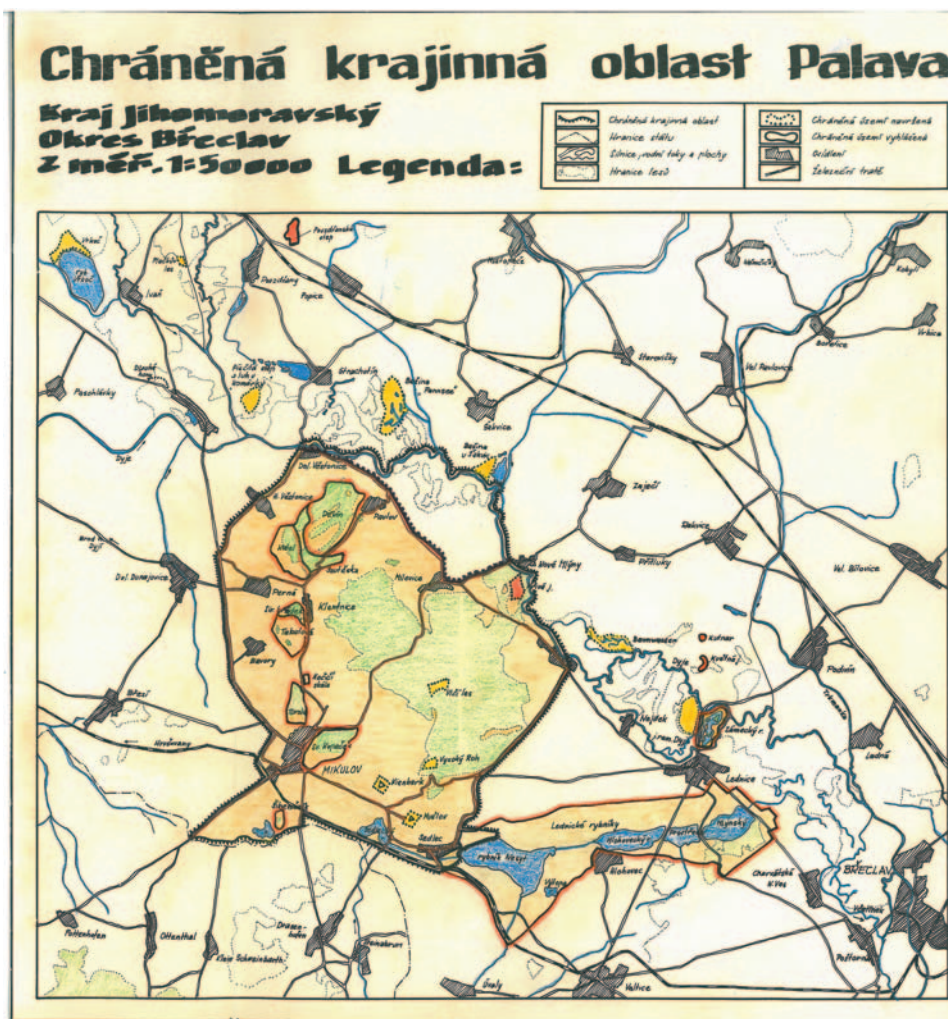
Chráněná krajinná oblast Palava

Kraj Jihomoravský
Okres Břeclav
Z měř. 1:50000 Legenda:

Chráněná krajinná oblast
Hranice státu
Silnice, vodní toky a plochy
Hranice lesů
Chráněné území navržené
Chráněné území vyhlášené
Osídlení
Železniční trať

Ivaň
Pasohlávky
Popice
Pouzdřany
Strachotín
Šakvice
Nosislav
Starovičky
Vel. Pavlovice
Bořetice
Dol. Věstonice
H. Věstonice
Pavlov
Děvín
Perná
Bavory
Klentnice
Milovice
Mikulov
Sedlec
Bulhary
Nové Mlýny
Přítluky
Zaječí
Rakvice
Vel. Bílovice
Dol. Dunajovice
Březí
Hrušovany
Lednice
Lednické rybníky
Hlohovec
Valtice
Břeclav
Podivín
Ladná
Charvátská N. Ves
Poštorná
Kurdějov
Vrbice
Kobylí
Týnec
Vysoký Roh
Děvičky
Kočičí skála
Tabulová
Svatý kopeček
Dyje
Mušov
Hnanice
Ottenthal
Drasenhofen
Poysdorf
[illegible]